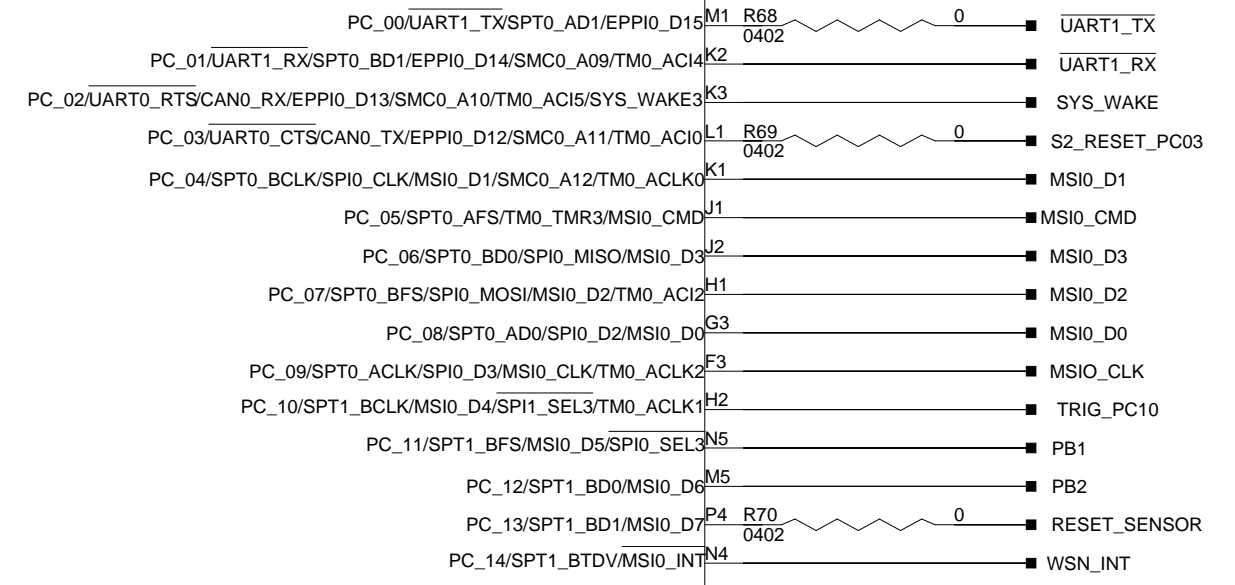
PC_00/$\overline{\text{UART1\_TX}}$/SPT0_AD1/EPPI0_D15 M1 R68 0402 0 $\overline{\text{UART1\_TX}}$
PC_01/$\overline{\text{UART1\_RX}}$/SPT0_BD1/EPPI0_D14/SMC0_A09/TM0_ACI4 K2 $\overline{\text{UART1\_RX}}$
PC_02/$\overline{\text{UART0\_RTS}}$/CAN0_RX/EPPI0_D13/SMC0_A10/TM0_ACI5/SYS_WAKE3 K3 SYS_WAKE
PC_03/$\overline{\text{UART0\_CTS}}$/CAN0_TX/EPPI0_D12/SMC0_A11/TM0_ACI0 L1 R69 0402 0 S2_RESET_PC03
PC_04/SPT0_BCLK/SPI0_CLK/MSI0_D1/SMC0_A12/TM0_ACLK0 K1 MSI0_D1
PC_05/SPT0_AFS/TM0_TMR3/MSI0_CMD J1 MSI0_CMD
PC_06/SPT0_BD0/SPI0_MISO/MSI0_D3 J2 MSI0_D3
PC_07/SPT0_BFS/SPI0_MOSI/MSI0_D2/TM0_ACI2 H1 MSI0_D2
PC_08/SPT0_AD0/SPI0_D2/MSI0_D0 G3 MSI0_D0
PC_09/SPT0_ACLK/SPI0_D3/MSI0_CLK/TM0_ACLK2 F3 MSIO_CLK
PC_10/SPT1_BCLK/MSI0_D4/$\overline{\text{SPI1\_SEL3}}$/TM0_ACLK1 H2 TRIG_PC10
PC_11/SPT1_BFS/MSI0_D5/$\overline{\text{SPI0\_SEL3}}$ N5 PB1
PC_12/SPT1_BD0/MSI0_D6 M5 PB2
PC_13/SPT1_BD1/MSI0_D7 P4 R70 0402 0 RESET_SENSOR
PC_14/SPT1_BTDV/MSI0_INT N4 WSN_INT